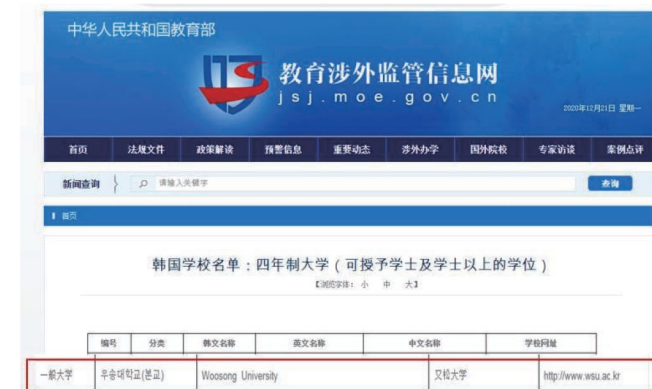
中华人民共和国教育部

教育涉外监管信息网
jsj.moe.gov.cn

2020年12月21日 星期一

首页 法规文件 政策解读 预警信息 重要动态 涉外办学 国外院校 专家访谈 案例点评

新闻查询 请输入关键字 查询

首页

韩国学校名单：四年制大学（可授予学士及学士以上的学位）

【浏览字体：小 中 大】

| 编号 | 分类 | 韩文名称 | 英文名称 | 中文名称 | 学校网址 |
|---|---|---|---|---|---|
| 一般大学 | | 우송대학교(본교) | Woosong University | 又松大学 | http://www.wsu.ac.kr |